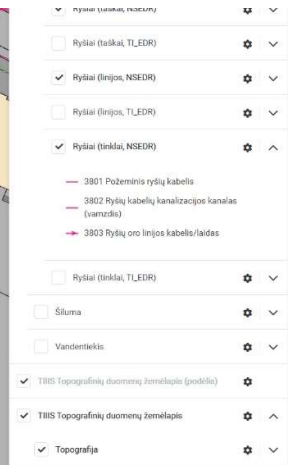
Ryšiai (taškai, NSEDR)

Ryšiai (taškai, TI_EDR)

Ryšiai (linijos, NSEDR)

Ryšiai (linijos, TI_EDR)

Ryšiai (tinklai, NSEDR)

3801 Požeminis ryšių kabelis

3802 Ryšių kabelių kanalizacijos kanalas (vamzdis)

3803 Ryšių oro linijos kabelis/laidas

Ryšiai (tinklai, TI_EDR)

Šiluma

Vandentiekis

TIIIS Topografinių duomenų žemėlapis (podėlis)

TIIIS Topografinių duomenų žemėlapis

Topografija